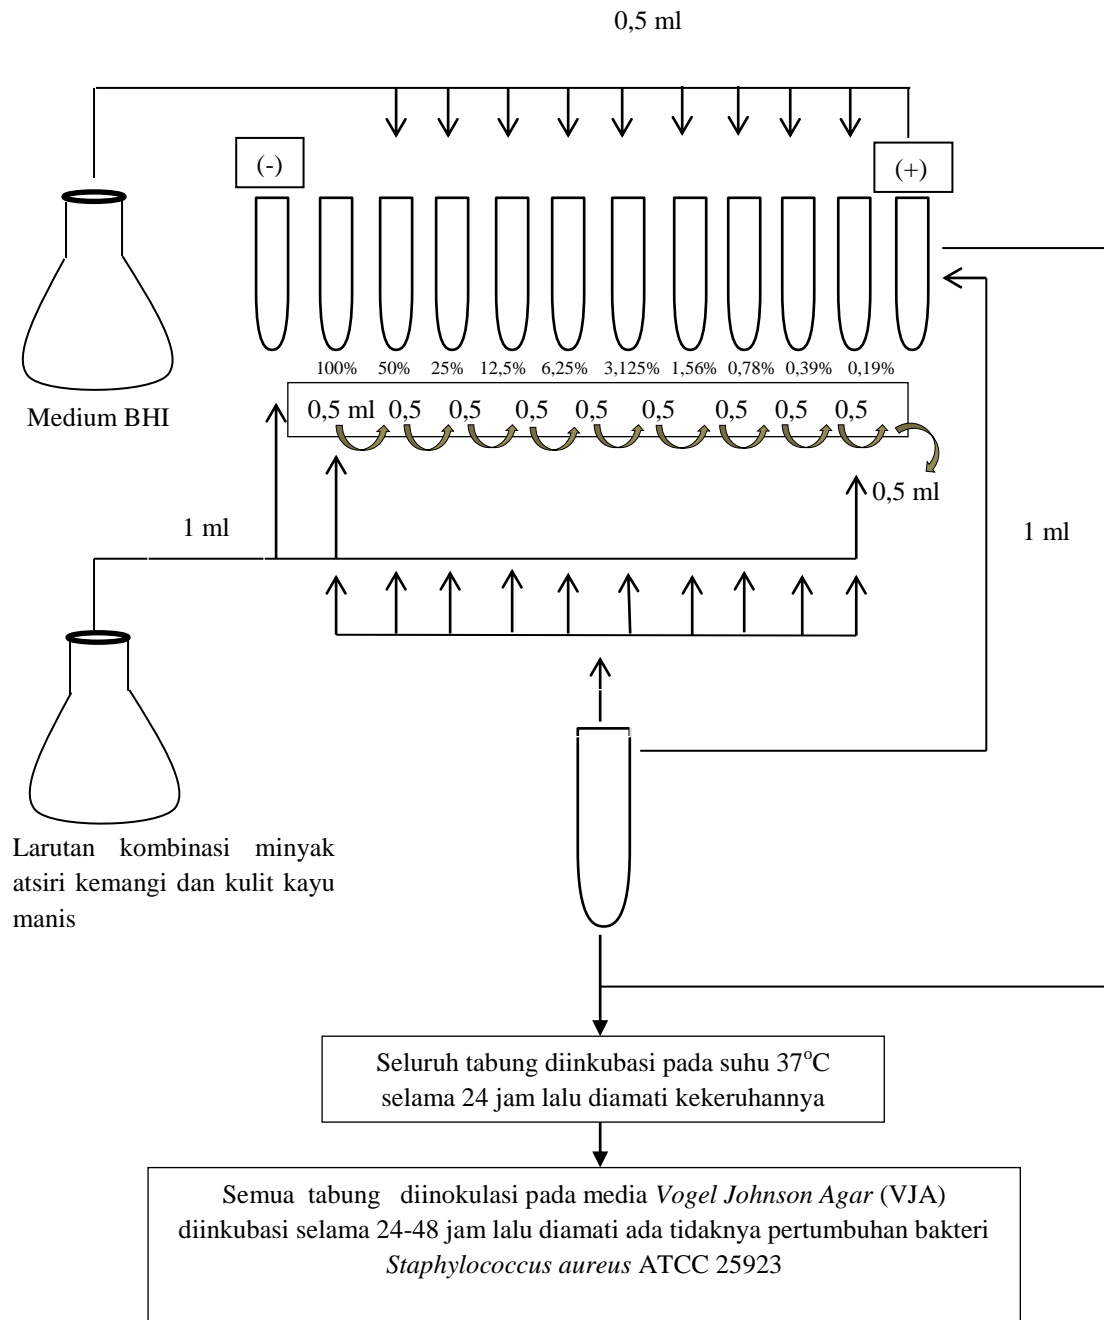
0,5 ml

(-)

(+)

100% 50% 25% 12,5% 6,25% 3,125% 1,56% 0,78% 0,39% 0,19%

Medium BHI

0,5 ml 0,5 0,5 0,5 0,5 0,5 0,5 0,5 0,5

0,5 ml

1 ml

1 ml

Larutan kombinasi minyak atsiri kemangi dan kulit kayu manis

Seluruh tabung diinkubasi pada suhu 37$^{o}$C selama 24 jam lalu diamati kekeruhannya

Semua tabung diinokulasi pada media *Vogel Johnson Agar* (VJA) diinkubasi selama 24-48 jam lalu diamati ada tidaknya pertumbuhan bakteri *Staphylococcus aureus* ATCC 25923